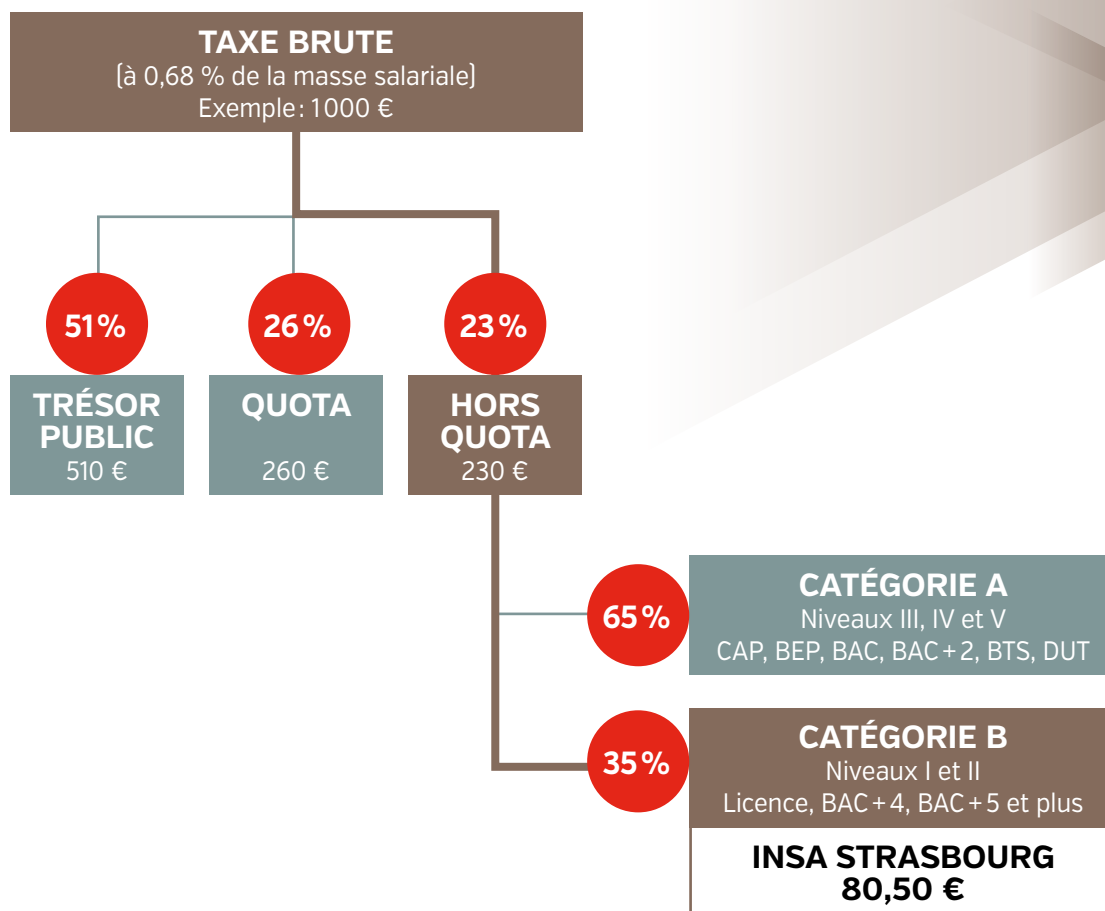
TAXE BRUTE
(à 0,68 % de la masse salariale)
Exemple : 1000 €

51%

26 %

23 %

TRÉSOR PUBLIC
510 €

QUOTA
260 €

HORS QUOTA
230 €

65 %

CATÉGORIE A
Niveaux III, IV et V
CAP, BEP, BAC, BAC + 2, BTS, DUT

35 %

CATÉGORIE B
Niveaux I et II
Licence, BAC + 4, BAC + 5 et plus

INSA STRASBOURG
80,50 €